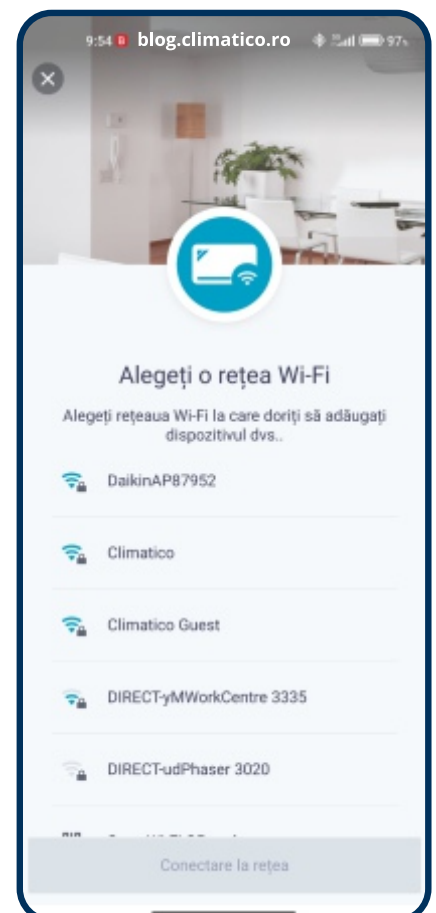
9:54 blog.climatico.ro 97

Alegeți o rețea Wi-Fi

Alegeți rețeaua Wi-Fi la care doriți să adăugați dispozitivul dvs..

DaikinAP87952

Climatico

Climatico Guest

DIRECT-yMWorkCentre 3335

DIRECT-udPhaser 3020

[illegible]

Conectare la rețea